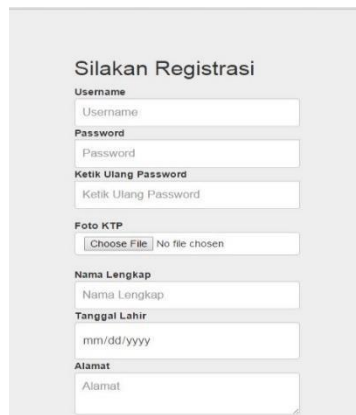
Silakan Registrasi

Username

Username

Password

Password

Ketik Ulang Password

Ketik Ulang Password

Foto KTP

Choose File No file chosen

Nama Lengkap

Nama Lengkap

Tanggal Lahir

mm/dd/yyyy

Alamat

Alamat